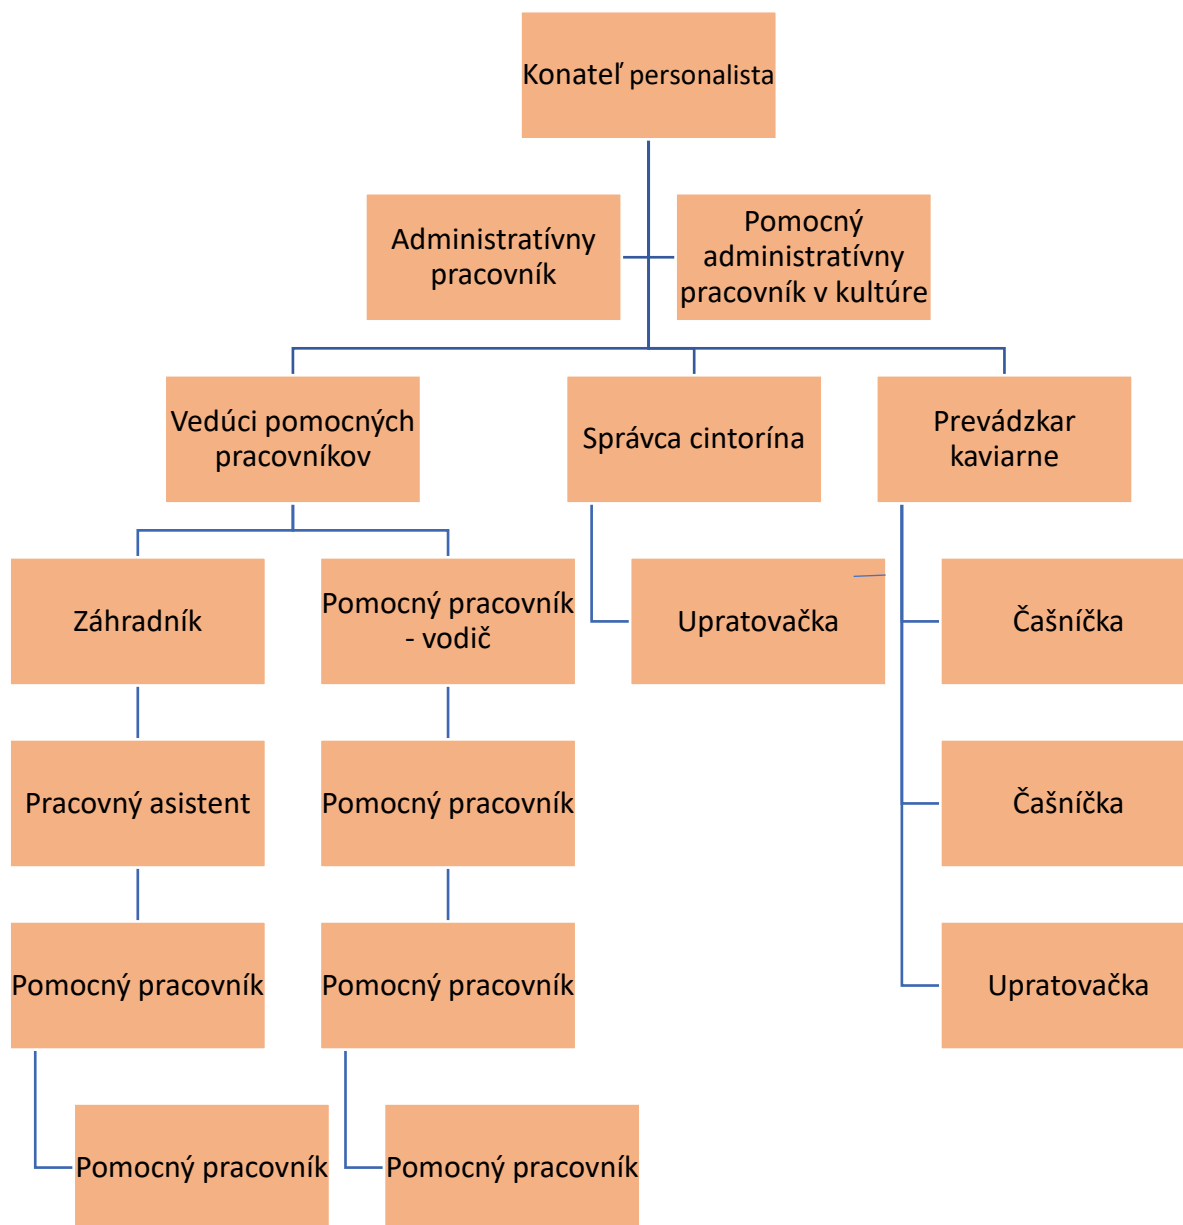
Konateľ personalista

Administratívny pracovník

Pomocný administratívny pracovník v kultúre

Vedúci pomocných pracovníkov

Správca cintorína

Prevádzkar kaviarne

Záhradník

Pomocný pracovník - vodič

Upratovačka

Čašníčka

Pracovný asistent

Pomocný pracovník

Čašníčka

Pomocný pracovník

Pomocný pracovník

Upratovačka

Pomocný pracovník

Pomocný pracovník